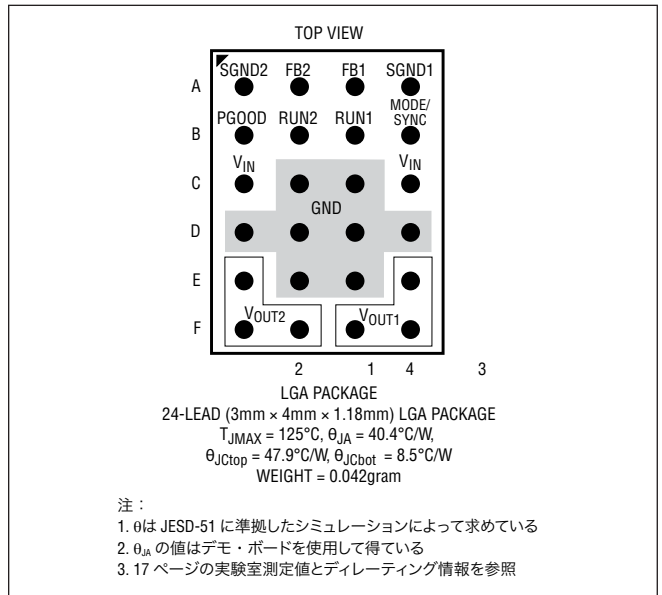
TOP VIEW

A

B

C

D

E

F

SGND2 FB2 FB1 SGND1

PGOOD RUN2 RUN1 MODE/SYNC

$V_{IN}$ $V_{IN}$

GND

$V_{OUT2}$ $V_{OUT1}$

2 1 4 3

LGA PACKAGE
24-LEAD (3mm × 4mm × 1.18mm) LGA PACKAGE
$T_{JMAX}$ = 125°C, $\theta_{JA}$ = 40.4°C/W,
$\theta_{JCtop}$ = 47.9°C/W, $\theta_{JCbot}$ = 8.5°C/W
WEIGHT = 0.042gram

注：
1. θは JESD-51 に準拠したシミュレーションによって求めている
2. $\theta_{JA}$ の値はデモ・ボードを使用して得ている
3. 17 ページの実験室測定値とディレーティング情報を参照